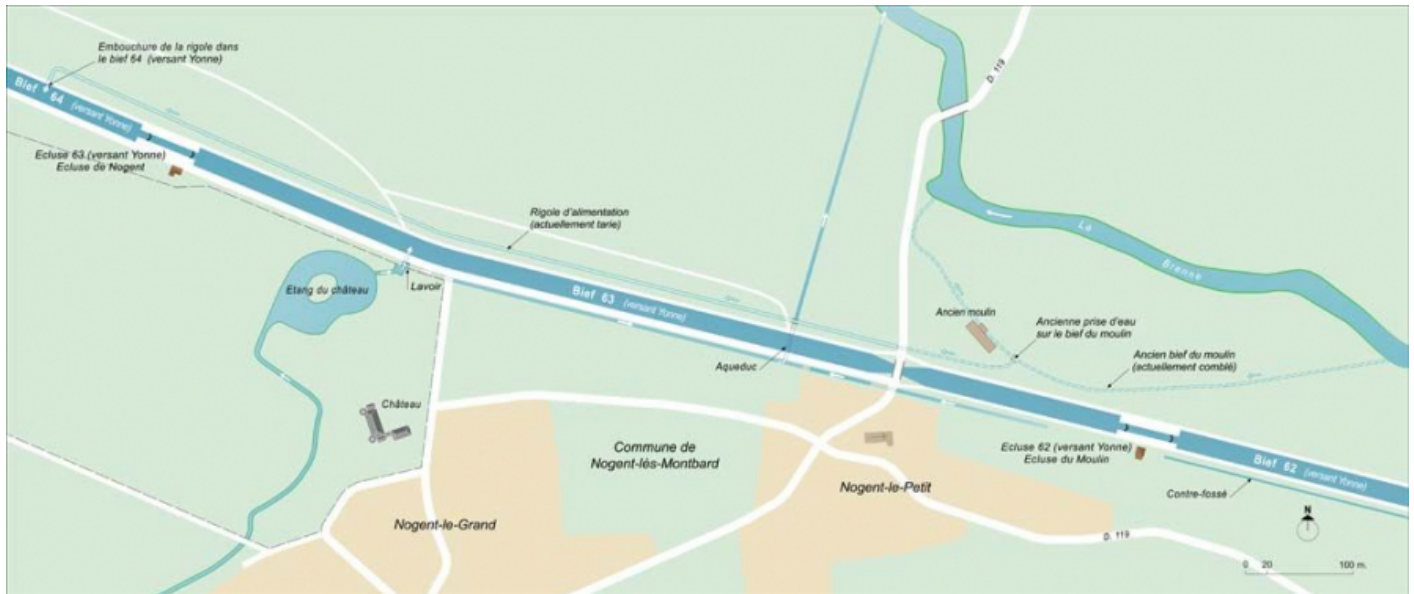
Embouchure de la rigole dans le bief 64 (versant Yonne)

Bief 64 (versant Yonne)

Ecluse 63 (versant Yonne)
Ecluse de Nogent

Rigole d'alimentation (actuellement tarie)

Etang du château

Lavoir

Bief 63 (versant Yonne)

D. 119

La Brenne

Ancien moulin

Ancienne prise d'eau sur le bief du moulin

Ancien bief du moulin (actuellement comblé)

Aqueduc

Château

Commune de Nogent-lès-Montbard

Nogent-le-Petit

Nogent-le-Grand

Ecluse 62 (versant Yonne)
Ecluse du Moulin

Bief 62 (versant Yonne)

Contre-fossé

D. 119

N

0 20 100 m.